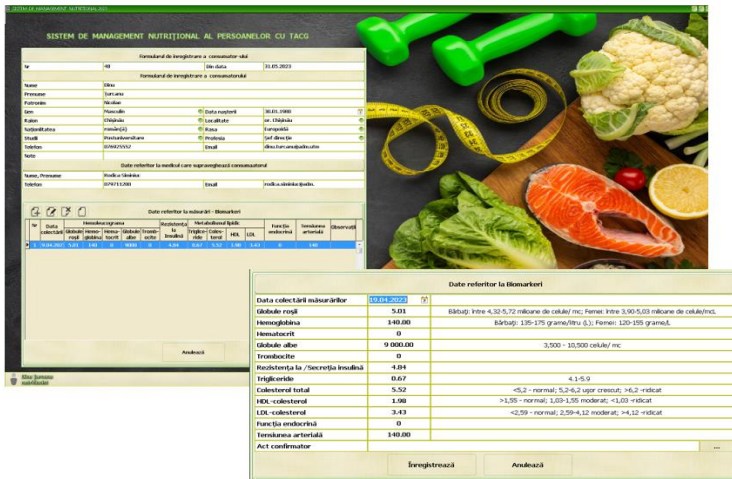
SISTEM DE MANAGEMENT NUTRITIONAL 2023

SISTEM DE MANAGEMENT NUTRIȚIONAL AL PERSOANELOR CU TACG

Formularul de înregistrare a consumatorului

| Nr | 49 | Din data | 31.05.2023 |
|---|---|---|---|

Formularul de înregistrare a consumatorului

| Nume | Elina | | |
|---|---|---|---|
| Prenume | Turcanu | | |
| Patronim | Nicolae | | |
| Gen | Masculin | Data nașterii | 30.03.1980 |
| Raion | Chișinău | Localitate | or. Chișinău |
| Naționalitatea | român(ă) | Rasa | Europoidă |
| Studii | Postuniversitare | Profesia | Șef direcție |
| Telefon | 079025552 | Email | dina.turcanu@adm.utm |
| Note | | | |

Date referitor la medicul care supraveghează consumatorul

| Nume, Prenume | Rodica Siminiuc | | |
|---|---|---|---|
| Telefon | 079711288 | Email | rodica.siminiuc@adm. |

Date referitor la măsurări - Biomarkeri

| Nr | Data colectării | Globule roșii | Hemoglobina | Hematocrit | Globule albe | Trombocite | Rezistența la Insulină | Trigliceride | Colesterol | HDL | LDL | Funcția endocrină | Tensiunea arterială | Observații |
|---|---|---|---|---|---|---|---|---|---|---|---|---|---|---|
| 1 | 19.04.2023 | 5.01 | 140 | 0 | 9000 | 0 | 4.84 | 0.67 | 5.52 | 1.98 | 3.43 | 0 | 140 | |

Anulează

Date referitor la Biomarkeri

| Data colectării măsurărilor | 19.04.2023 |
|---|---|
| Globule roșii | 5.01 | Bărbați: între 4,32-5,72 milioane de celule/ mc; Femei: între 3,90-5,03 milioane de celule/mc). |
| Hemoglobina | 140.00 | Bărbați: 135-175 grame/litru (L); Femei: 120-155 grame/L |
| Hematocrit | 0 | |
| Globule albe | 9 000.00 | 3,500 – 10,500 celule/ mc |
| Trombocite | 0 | |
| Rezistența la /Secreția insulină | 4.84 | |
| Trigliceride | 0.67 | 4.1-5.9 |
| Colesterol total | 5.52 | <5,2 - normal; 5,2-6,2 ușor crescut; >6,2 -ridicat |
| HDL-colesterol | 1.98 | >1,55 - normal; 1,03-1,55 moderat; <1,03 -ridicat |
| LDL-colesterol | 3.43 | <2,59 - normal; 2,59-4,12 moderat; >4,12 -ridicat |
| Funcția endocrină | 0 | |
| Tensiunea arterială | 140.00 | |
| Act confirmator | | ... |

Înregistrează Anulează